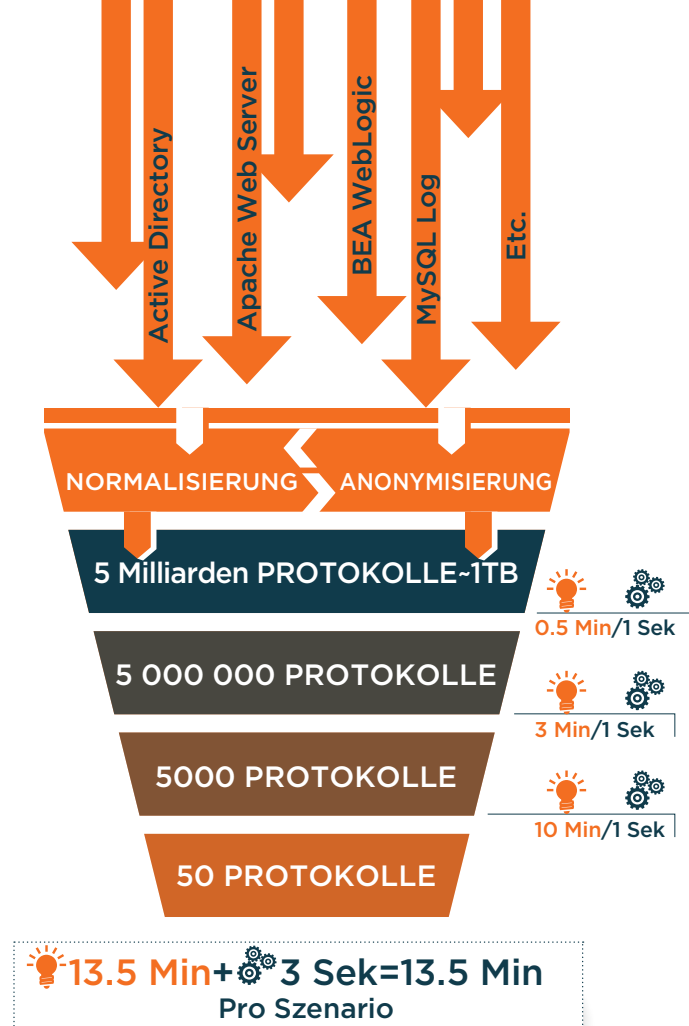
Active Directory
Apache Web Server
BEA WebLogic
MySQL Log
Etc.

NORMALISIERUNG
ANONYMISIERUNG

5 Milliarden PROTOKOLLE~1TB
0.5 Min/1 Sek

5 000 000 PROTOKOLLE
3 Min/1 Sek

5000 PROTOKOLLE
10 Min/1 Sek

50 PROTOKOLLE

13.5 Min+3 Sek=13.5 Min
Pro Szenario